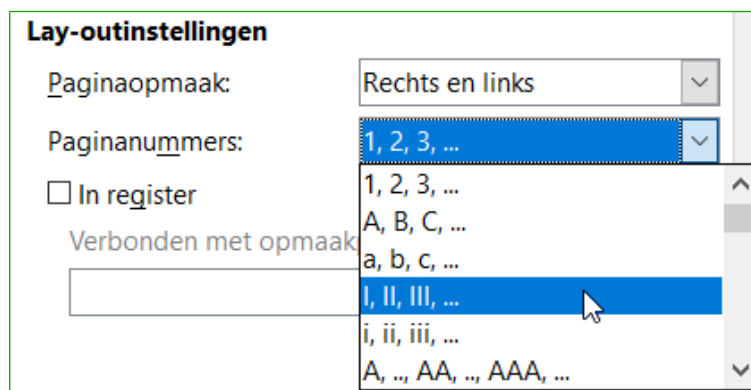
Lay-outinstellingen

Paginaopmaak: Rechts en links

Paginanummers: 1, 2, 3, ...

In register

Verbonden met opmaak

1, 2, 3, ...
A, B, C, ...
a, b, c, ...
I, II, III, ...
i, ii, iii, ...
A, .., AA, .., AAA, ...